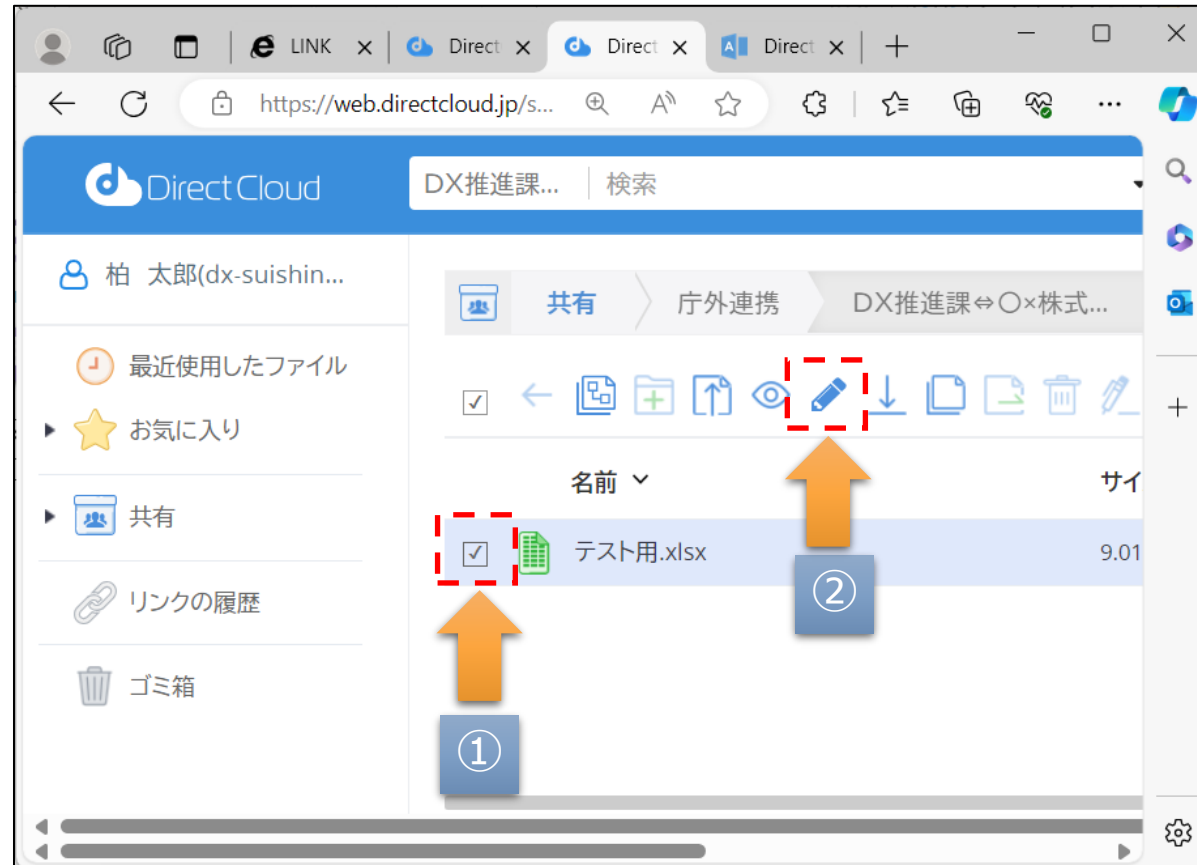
LINK
Direct
Direct
Direct
https://web.directcloud.jp/s...
DirectCloud
DX推進課...
検索
柏 太郎(dx-suishin...
共有
庁外連携
DX推進課⇔〇×株式...
最近使用したファイル
お気に入り
名前
サイ
共有
テスト用.xlsx
9.01
リンクの履歴
ゴミ箱
①
②